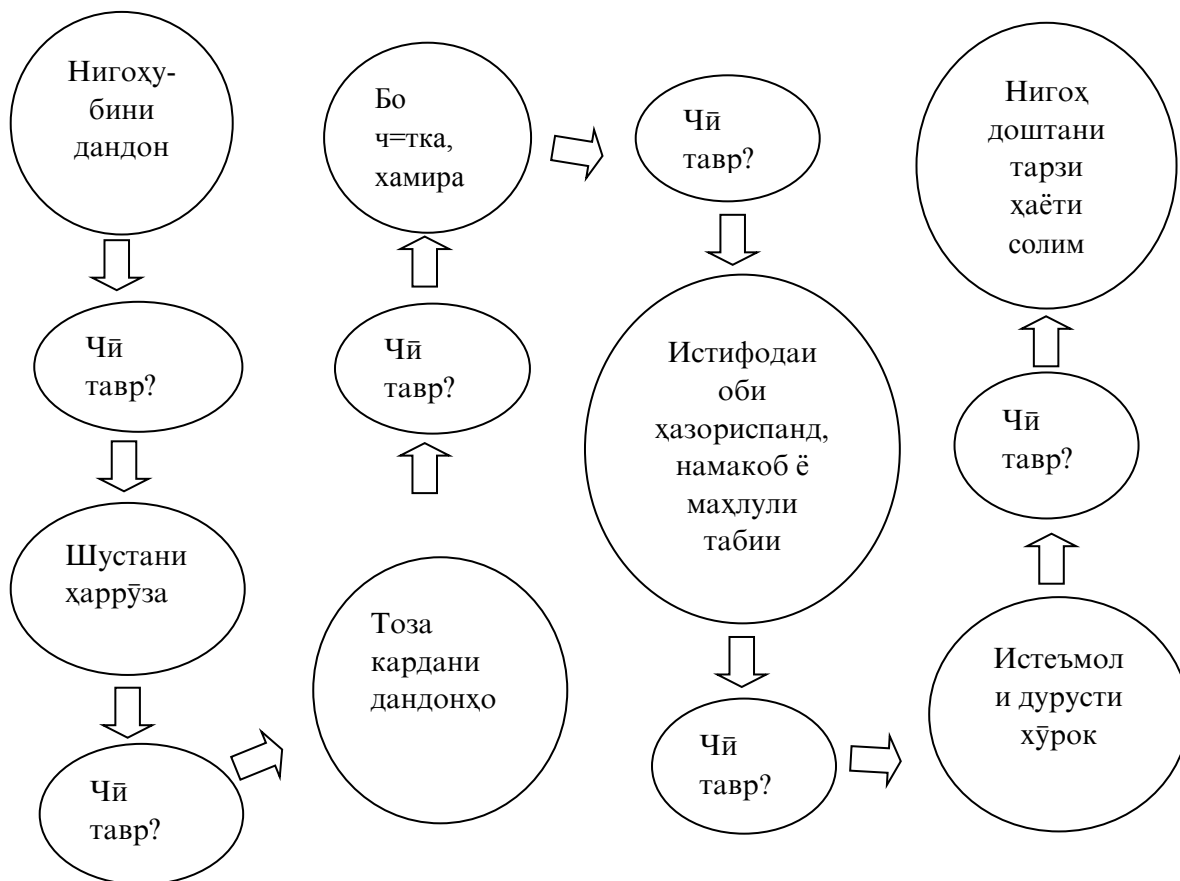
Нигоҳубини дандон

Чӣ тавр?

Шустани ҳаррӯза

Чӣ тавр?

Тоза кардани дандонҳо

Чӣ тавр?

Бо ч=тка, хамира

Чӣ тавр?

Истифодаи оби ҳазориспанд, намакоб ё маҳлули табиӣ

Чӣ тавр?

Истеъмол и дурусти хӯрок

Чӣ тавр?

Нигоҳ доштани тарзи ҳаёти солим